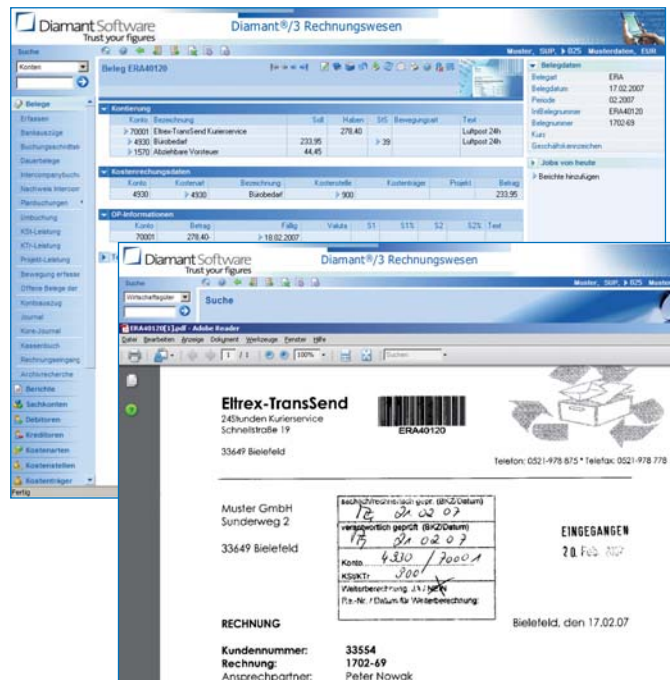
Diamant Software
Trust your figures
Diamant®/3 Rechnungswesen

Suche
Konten
Muster, SUP, ▶ 825 Musterdaten, EUR

Belege
Erfassen
Bankauszüge
Buchungsschnitten
Dauerbelege
Intercompanybuchu
Nachweis Intercom
Planbuchungen
Umbuchung
KSt-Leistung
KTr-Leistung
Projekt-Leistung
Bewegung erfassen
Offene Belege der
Kontoauszug
Journal
Kurs-Journal
Kassenbuch
Rechnungseingang
Archivrecherche
Berichte
Sachkonten
Debitoren
Kreditoren
Kostenarten
Kostenstellen
Kostenträger
Fertig

Beleg ERA40120

Kontierung
| Konto | Bezeichnung | Soll | Haben | SS | Bewegungsart | Text |
|---|---|---|---|---|---|---|
| ▶ 70001 | Eltrex-TransSend Kurierservice | | 278.40 | | | Luftpost 24h |
| ▶ 4930 | Bürobedarf | 233.95 | | ▶ 39 | | Luftpost 24h |
| ▶ 1570 | Abziehbare Vorsteuer | 44.45 | | | | |

Kostenrechnungsdaten
| Konto | Kostenart | Bezeichnung | Kostenstelle | Kostenträger | Projekt | Betrag |
|---|---|---|---|---|---|---|
| 4930 | ▶ 4930 | Bürobedarf | ▶ 900 | | | 233.95 |

OP-Informationen
| Konto | Betrag | Fällig | Valuta | S1 | S1% | S2 | S2% | Text |
|---|---|---|---|---|---|---|---|---|
| 70001 | 278.40 | ▶ 18.02.2007 | | | | | | |

Belegdaten
| Belegart | ERA |
|---|---|
| Belegdatum | 17.02.2007 |
| Periode | 02.2007 |
| IntBelegnummer | ERA40120 |
| Belegnummer | 1702-69 |
| Kurs | |
| Geschäftskennzeichen | |

Jobs von heute
Berichte hinzufügen

Diamant Software
Trust your figures
Diamant®/3 Rechnungswesen
Muster, SUP, ▶ 825
Wirtschaftsgüter
Suche
ERA40120[1].pdf - Adobe Reader
Datei Bearbeiten Anzeige Dokument Werkzeuge Fenster Hilfe
1 / 1 100% Suchen

Eltrex-TransSend
24Stunden Kurierservice
Schnellstraße 19

33649 Bielefeld

ERA40120

Telefon: 0521-978 875 * Telefax: 0521-978 778

Muster GmbH
Sunderweg 2

33649 Bielefeld

sachlich/rechnerisch gepr. (BKZ/Datum) 21.02.07
verantwortlich geprüft (BKZ/Datum) 21.02.07
Konto 4930 / 70001
KSt/KTr 900
Weiterberechnung JA / NEIN
Re.-Nr. / Datum für Weiterberechnung:

EINGEGANGEN
20. Feb. 2007

RECHNUNG

Bielefeld, den 17.02.07

Kundennummer: 33554
Rechnung: 1702-69
Ansprechpartner: Peter Nowak